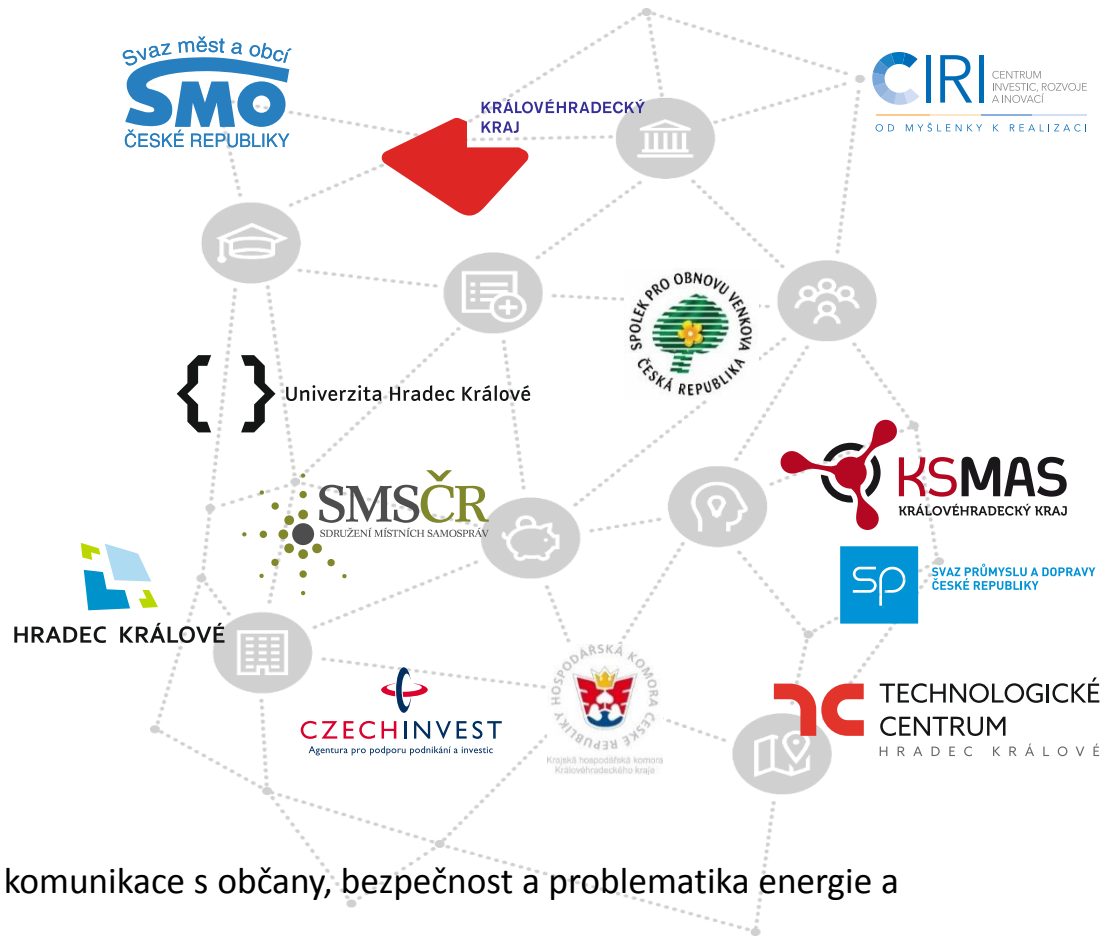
Svaz měst a obcí
SMO
ČESKÉ REPUBLIKY

KRÁLOVÉHRADECKÝ KRAJ

CIRI
CENTRUM INVESTIC, ROZVOJE A INOVACÍ
OD MYŠLENKY K REALIZACI

SPOLEK PRO OBNOVU VENKOVA
ČESKÁ REPUBLIKA

{ } Univerzita Hradec Králové

KSMAS
KRÁLOVÉHRADECKÝ KRAJ

SMSČR
SDRUŽENÍ MÍSTNÍCH SAMOSPRÁV

SP
SVAZ PRŮMYSLU A DOPRAVY ČESKÉ REPUBLIKY

HRADEC KRÁLOVÉ

HOSPODÁŘSKÁ KOMORA ČESKÉ REPUBLIKY
Krajská hospodářská komora Královéhradeckého kraje

CZECHINVEST
Agentura pro podporu podnikání a investic

TECHNOLOGICKÉ CENTRUM
HRADEC KRÁLOVÉ

komunikace s občany, bezpečnost a problematika energie a